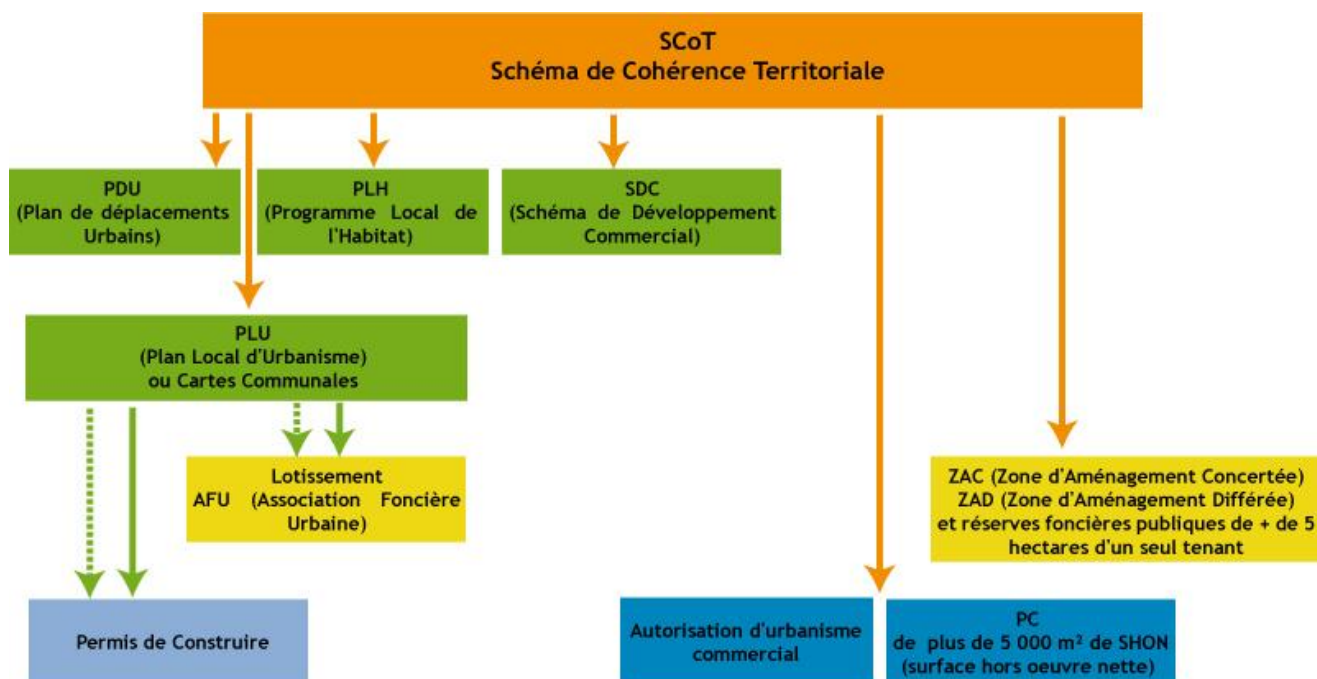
SCoT
Schéma de Cohérence Territoriale

PDU
(Plan de déplacements Urbains)

PLH
(Programme Local de l'Habitat)

SDC
(Schéma de Développement Commercial)

PLU
(Plan Local d'Urbanisme)
ou Cartes Communales

Lotissement
AFU (Association Foncière Urbaine)

ZAC (Zone d'Aménagement Concertée)
ZAD (Zone d'Aménagement Différée)
et réserves foncières publiques de + de 5 hectares d'un seul tenant

Permis de Construire

Autorisation d'urbanisme commercial

PC
de plus de 5 000 m² de SHON
(surface hors oeuvre nette)